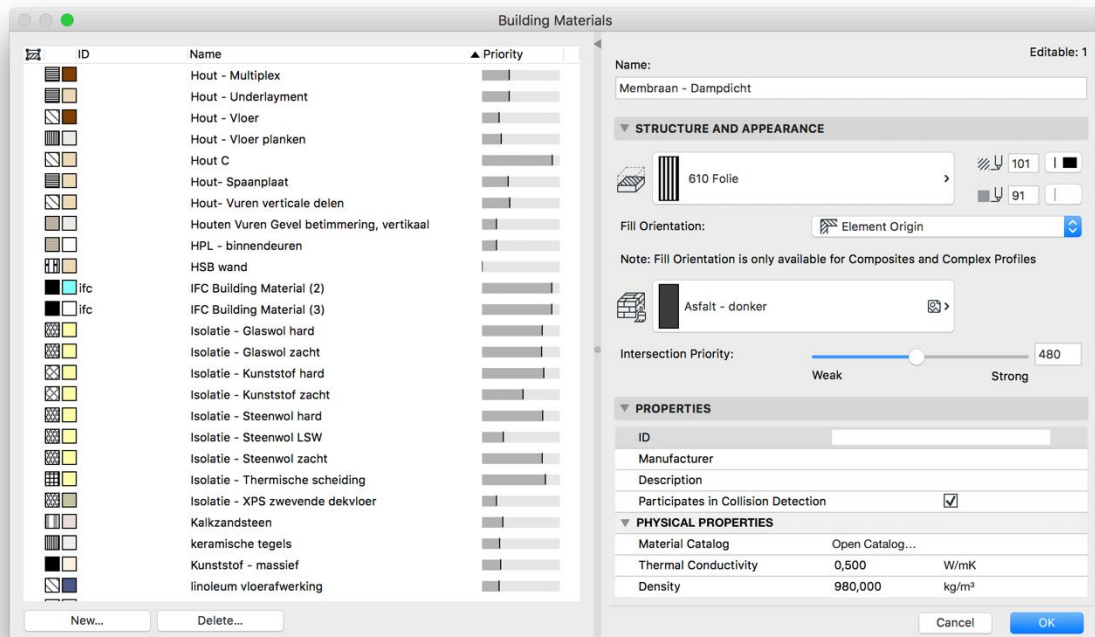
Building Materials

| ID | Name | ▲ Priority |
|---|---|---|
| | Hout - Multiplex | |
| | Hout - Underlayment | |
| | Hout - Vloer | |
| | Hout - Vloer planken | |
| | Hout C | |
| | Hout- Spaanplaat | |
| | Hout- Vuren verticale delen | |
| | Houten Vuren Gevel betimmering, vertikaal | |
| | HPL - binnendeuren | |
| | HSB wand | |
| ifc | IFC Building Material (2) | |
| ifc | IFC Building Material (3) | |
| | Isolatie - Glaswol hard | |
| | Isolatie - Glaswol zacht | |
| | Isolatie - Kunststof hard | |
| | Isolatie - Kunststof zacht | |
| | Isolatie - Steenwol hard | |
| | Isolatie - Steenwol LSW | |
| | Isolatie - Steenwol zacht | |
| | Isolatie - Thermische scheiding | |
| | Isolatie - XPS zwevende dekvloer | |
| | Kalkzandsteen | |
| | keramische tegels | |
| | Kunststof - massief | |
| | linoleum vloerafwerking | |

New... Delete...

Editable: 1

Name:
Membraan - Dampdicht

STRUCTURE AND APPEARANCE

610 Folie

101

91

Fill Orientation: Element Origin

Note: Fill Orientation is only available for Composites and Complex Profiles

Asfalt - donker

Intersection Priority: 480
Weak Strong

PROPERTIES

| ID | |
|---|---|
| Manufacturer | |
| Description | |
| Participates in Collision Detection | ☑ |

PHYSICAL PROPERTIES

| Material Catalog | Open Catalog... | |
|---|---|---|
| Thermal Conductivity | 0,500 | W/mK |
| Density | 980,000 | kg/m³ |

Cancel OK